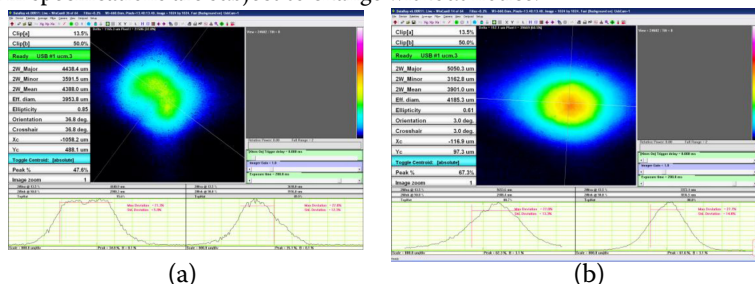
Clip[a] 13.5%
Clip[b] 50.0%
Ready USB #1 scm.3
2W_Major 4438.4 um
2W_Minor 3591.5 um
2W_Mean 4380.0 um
Eff. diam. 3953.8 um
Ellipticity 0.85
Orientation 36.8 deg.
Crosshair 36.8 deg.
Xc -1056.2 um
Yc 488.1 um
Toggle Centroid: [absolute]
Peak % 47.6%
Image zoom 1

Clip[a] 13.5%
Clip[b] 50.0%
Ready USB #1 scm.3
2W_Major 5050.3 um
2W_Minor 3162.8 um
2W_Mean 3901.0 um
Eff. diam. 4185.3 um
Ellipticity 0.61
Orientation 3.0 deg.
Crosshair 3.0 deg.
Xc -116.9 um
Yc 97.3 um
Toggle Centroid: [absolute]
Peak % 67.3%
Image zoom 1

(a)

(b)